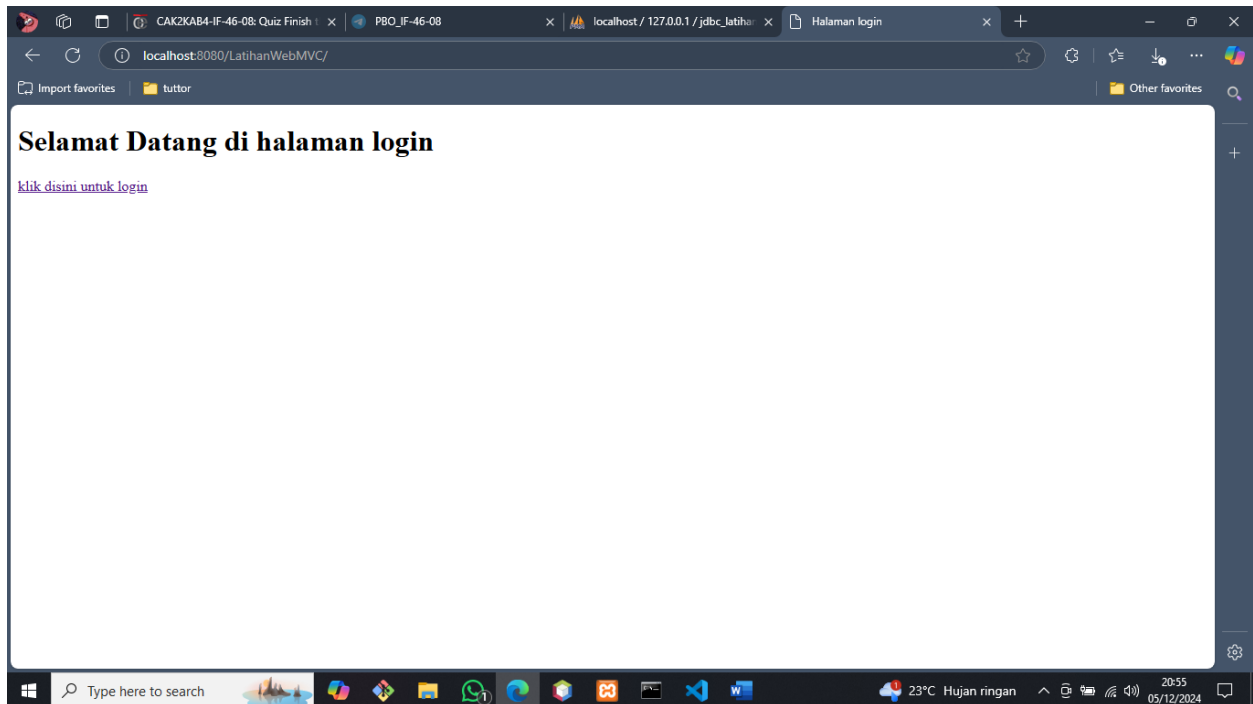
CAK2KAB4-IF-46-08: Quiz Finish
PBO_IF-46-08
localhost / 127.0.0.1 / jdbc_latihan
Halaman login

localhost:8080/LatihanWebMVC/

Import favorites
tuttor
Other favorites

# Selamat Datang di halaman login

klik disini untuk login

Type here to search
23°C Hujan ringan
20:55
05/12/2024